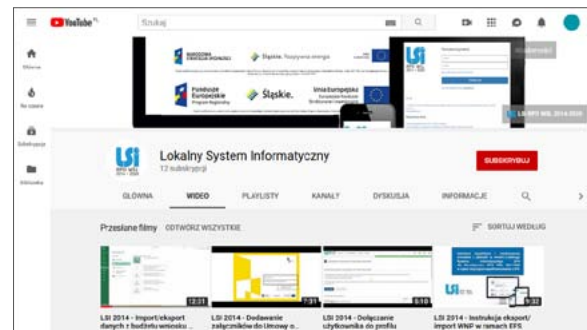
YouTube PL

Szukaj

Główna

Na czasie

Subskrypcje

Biblioteka

NARODOWA STRATEGIA SPÓJNOŚCI

Śląskie. Pozytywna energia

Fundusze Europejskie Program Regionalny

Śląskie.

Unia Europejska Europejski Fundusz Rozwoju Regionalnego

LSI RPO WSL 2014-2020

Lokalny System Informatyczny

12 subskrypcji

SUBSKRYBUJ

GŁÓWNA

WIDEO

PLAYLISTY

KANAŁY

DYSKUSJA

INFORMACJE

Przesłane filmy

ODTWÓRZ WSZYSTKIE

SORTUJ WEDŁUG

12:31
LSI 2014 - Import/eksport danych z budżetu wniosku ...

7:31
LSI 2014 - Dodawanie załączników do Umowy o...

8:10
LSI 2014 - Dołączanie użytkownika do profilu

9:32
LSI 2014 - Instrukcja eksport/import WNP w ramach EFS